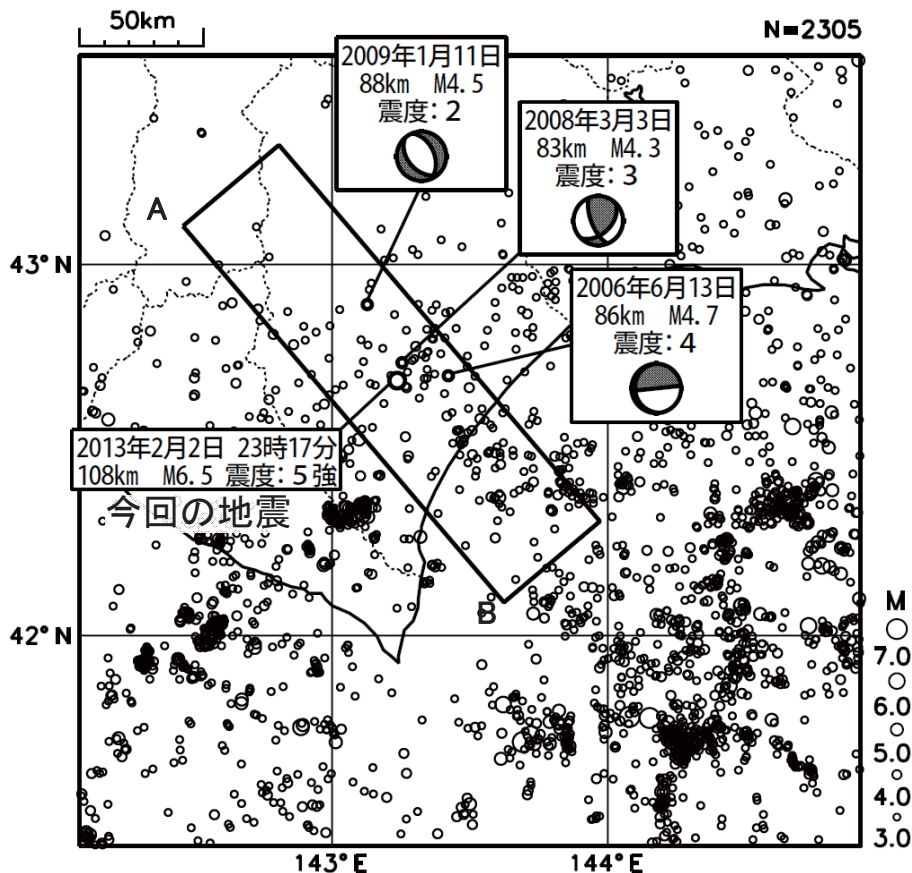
50km

N=2305

2009年1月11日
88km M4.5
震度：2

2008年3月3日
83km M4.3
震度：3

2006年6月13日
86km M4.7
震度：4

A

43° N

2013年2月2日 23時17分
108km M6.5 震度：5強

今回の地震

B

42° N

M
7.0
6.0
5.0
4.0
3.0

143° E

144° E